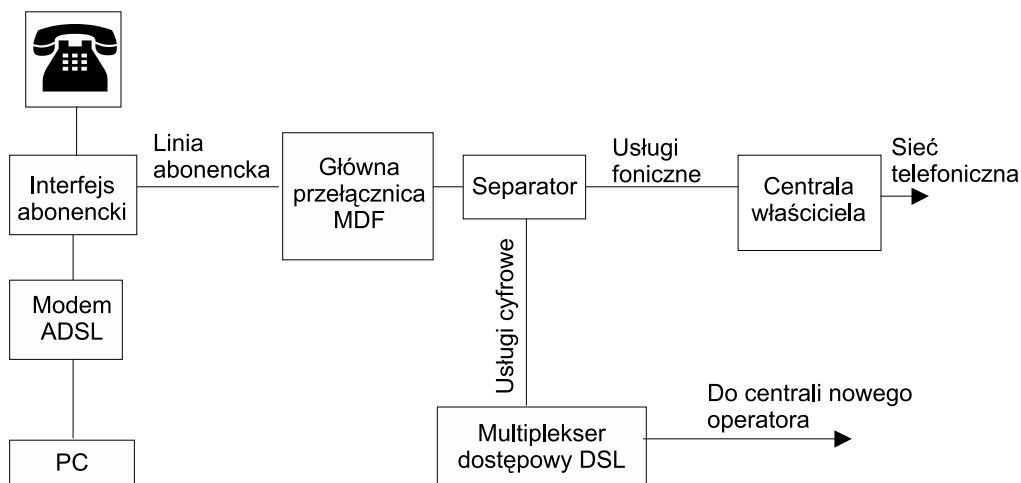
Interfejs abonencki

Modem ADSL

PC

Linia abonencka

Główna przełącznica MDF

Separator

Usługi foniczne

Centrala właściciela

Sieć telefoniczna

Usługi cyfrowe

Multiplekser dostępowy DSL

Do centrali nowego operatora